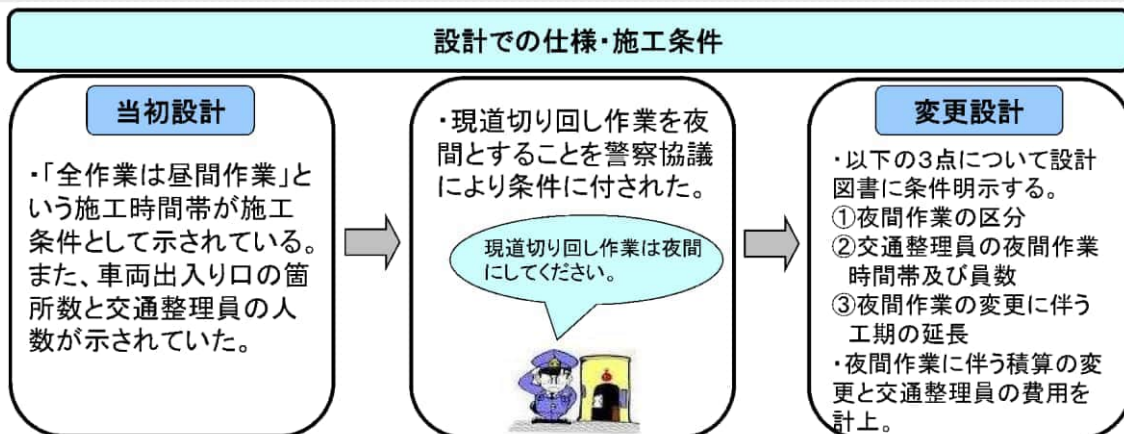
設計での仕様・施工条件

当初設計

・「全作業は昼間作業」という施工時間帯が施工条件として示されている。また、車両出入り口の箇所数と交通整理員の人数が示されていた。

・現道切り回し作業を夜間とすることを警察協議により条件に付された。

現道切り回し作業は夜間にしてください。

変更設計

・以下の3点について設計図書に条件明示する。
①夜間作業の区分
②交通整理員の夜間作業時間帯及び員数
③夜間作業の変更に伴う工期の延長
・夜間作業に伴う積算の変更と交通整理員の費用を計上。